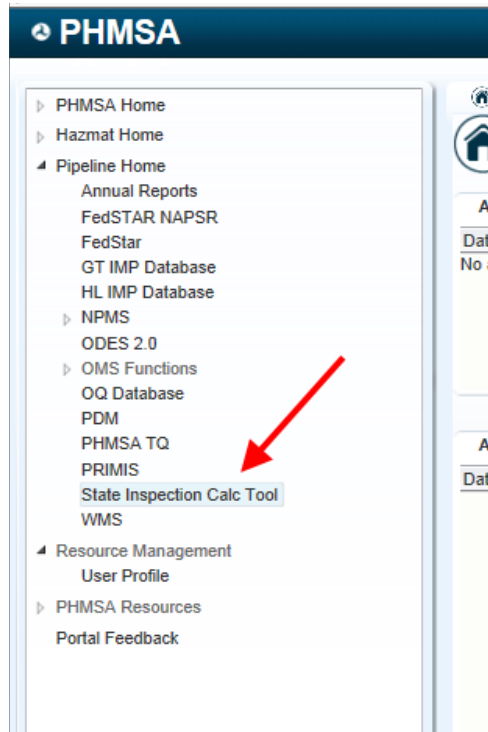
PHMSA

PHMSA Home
Hazmat Home
Pipeline Home
Annual Reports
FedSTAR NAPSR
FedStar
GT IMP Database
HL IMP Database
NPMS
ODES 2.0
OMS Functions
OQ Database
PDM
PHMSA TQ
PRIMIS
State Inspection Calc Tool
WMS
Resource Management
User Profile
PHMSA Resources
Portal Feedback

A
Dat
No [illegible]

A
Dat